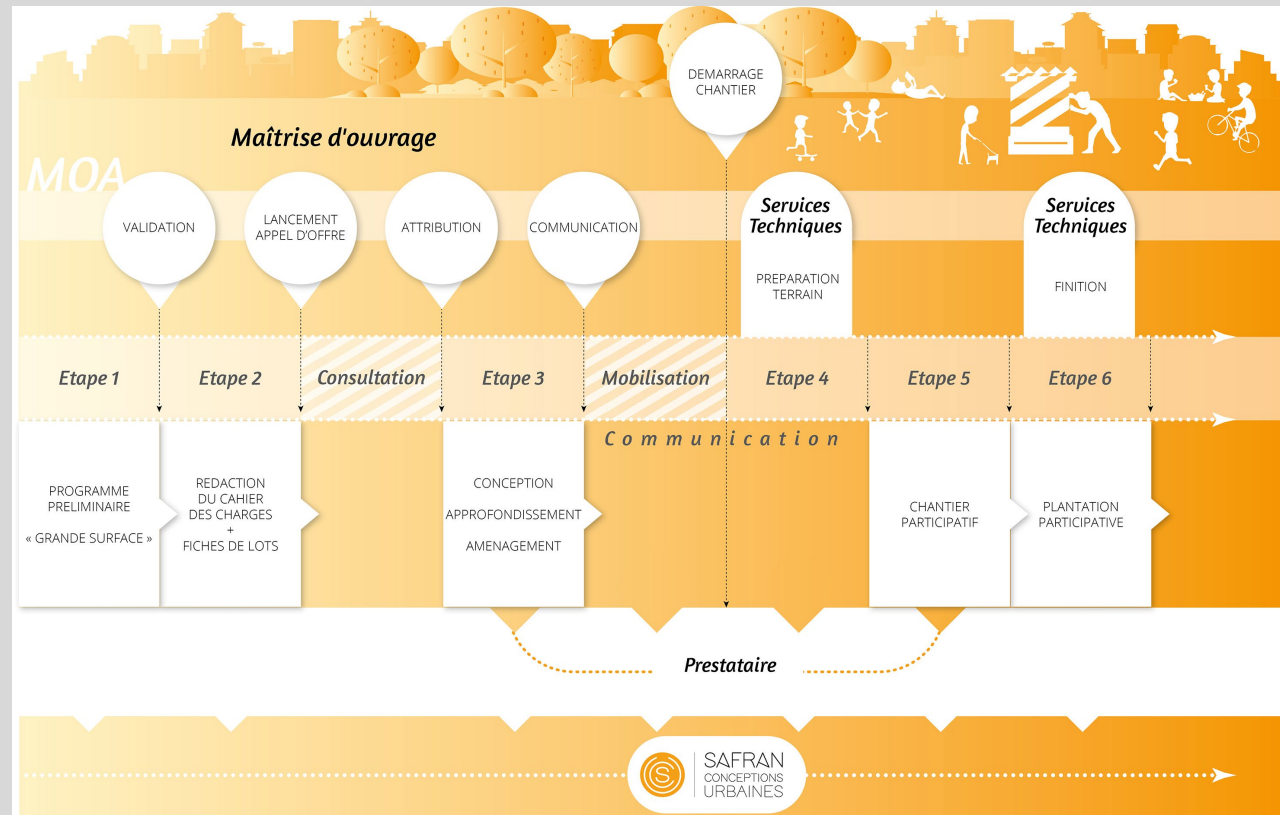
DEMARRAGE CHANTIER

Maîtrise d'ouvrage

MOA

VALIDATION

LANCEMENT APPEL D'OFFRE

ATTRIBUTION

COMMUNICATION

Services Techniques

PREPARATION TERRAIN

Services Techniques

FINITION

Etape 1

Etape 2

Consultation

Etape 3

Mobilisation

Etape 4

Etape 5

Etape 6

Communication

PROGRAMME PRELIMINAIRE
« GRANDE SURFACE »

REDACTION DU CAHIER DES CHARGES
+
FICHES DE LOTS

CONCEPTION
APPROFONDISSEMENT
AMENAGEMENT

CHANTIER PARTICIPATIF

PLANTATION PARTICIPATIVE

Prestataire

SAFRAN
CONCEPTIONS
URBAINES